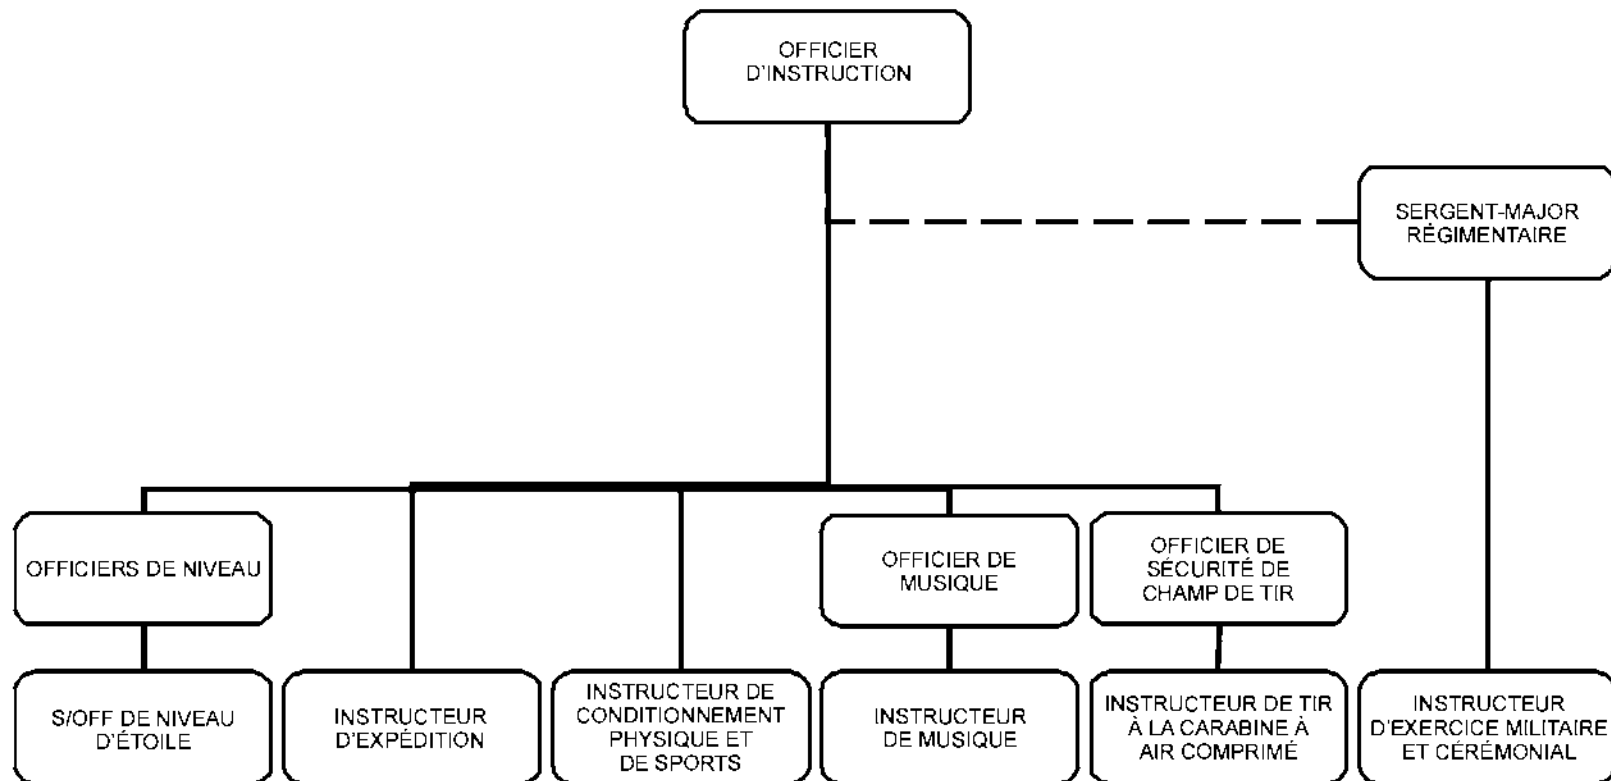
OFFICIER D'INSTRUCTION

SERGENT-MAJOR RÉGIMENTAIRE

OFFICIERS DE NIVEAU

OFFICIER DE MUSIQUE

OFFICIER DE SÉCURITÉ DE CHAMP DE TIR

S/OFF DE NIVEAU D'ÉTOILE

INSTRUCTEUR D'EXPÉDITION

INSTRUCTEUR DE CONDITIONNEMENT PHYSIQUE ET DE SPORTS

INSTRUCTEUR DE MUSIQUE

INSTRUCTEUR DE TIR À LA CARABINE À AIR COMPRIMÉ

INSTRUCTEUR D'EXERCICE MILITAIRE ET CÉRÉMONIAL